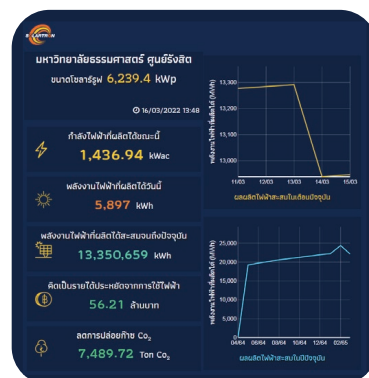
S LARTRON

มหาวิทยาลัยธรรมศาสตร์ ศูนย์รังสิต

ขนาดโซลาร์รูฟ 6,239.4 kWp

16/03/2022 13:48

กำลังไฟฟ้าที่ผลิตได้ขณะนี้
1,436.94 kWac

พลังงานไฟฟ้าที่ผลิตวันนี้
5.897 kWh

พลังงานไฟฟ้าที่ผลิตได้สะสมจนถึงปัจจุบัน
13,350,659 kWh

คิดเป็นรายได้ประหยัดจากการใช้ไฟฟ้า
56.21 ล้านบาท

ลดการปล่อยก๊าซ $CO_2$
7,489.72 Ton $CO_2$

13,300
13,200
13,100
13,000
พลังงานไฟฟ้าที่ผลิตได้ (MWh)
11/03 12/03 13/03 14/03 15/03
ผลผลิตไฟฟ้าสะสมในเดือนปัจจุบัน

25,000
20,000
15,000
10,000
5,000
0
พลังงานไฟฟ้าที่ผลิตได้ (MWh)
04/64 06/64 08/64 10/64 12/64 02/65
ผลผลิตไฟฟ้าสะสมในปีปัจจุบัน